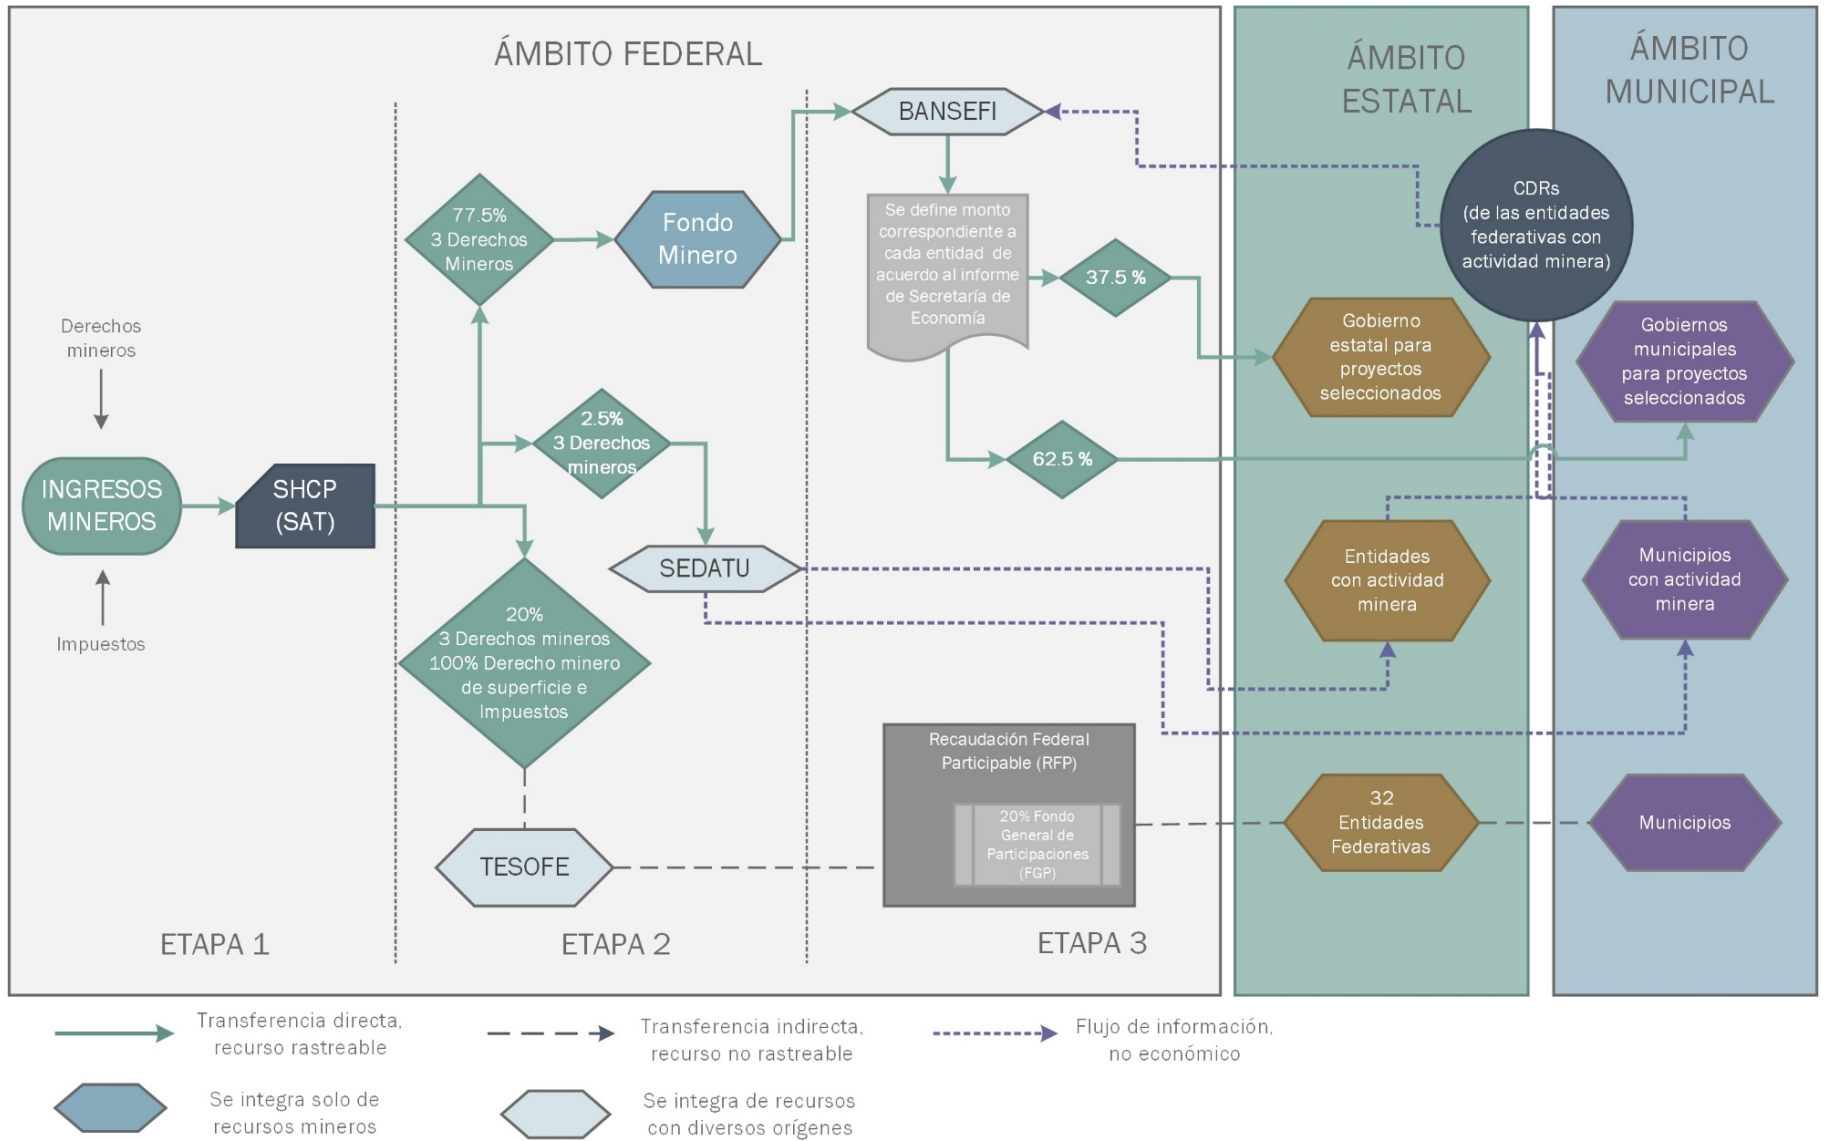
ÁMBITO FEDERAL

ÁMBITO ESTATAL

ÁMBITO MUNICIPAL

Derechos mineros

Impuestos

INGRESOS MINEROS

SHCP (SAT)

77.5% 3 Derechos Mineros

Fondo Minero

2.5% 3 Derechos mineros

20% 3 Derechos mineros 100% Derecho minero de superficie e Impuestos

TESOFE

SEDATU

BANSEFI

Se define monto correspondiente a cada entidad de acuerdo al informe de Secretaría de Economía

37.5 %

62.5 %

Recaudación Federal Participable (RFP)

20% Fondo General de Participaciones (FGP)

CDRs (de las entidades federativas con actividad minera)

Gobierno estatal para proyectos seleccionados

Entidades con actividad minera

32 Entidades Federativas

Gobiernos municipales para proyectos seleccionados

Municipios con actividad minera

Municipios

ETAPA 1

ETAPA 2

ETAPA 3

Transferencia directa, recurso rastreable

Transferencia indirecta, recurso no rastreable

Flujo de información, no económico

Se integra solo de recursos mineros

Se integra de recursos con diversos orígenes